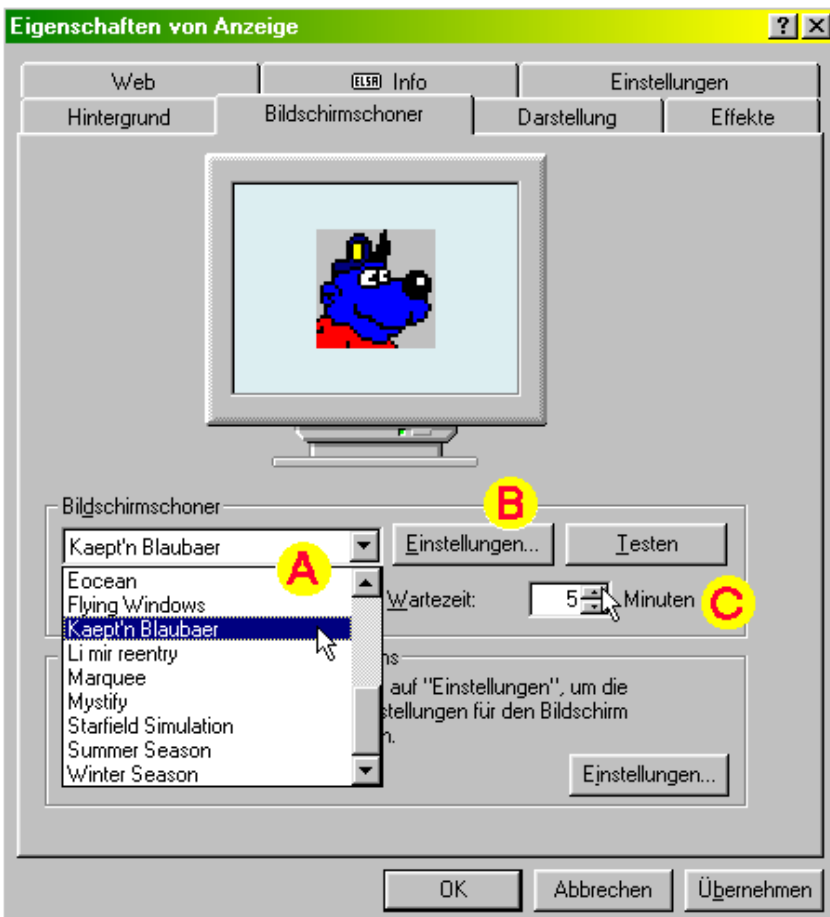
Eigenschaften von Anzeige

?
X

Web
ELSA Info
Einstellungen
Hintergrund
Bildschirmschoner
Darstellung
Effekte

Bildschirmschoner

B

Kaept'n Blaubaer

A

Einstellungen...

Testen

Eocean
Flying Windows
Kaept'n Blaubaer
Li mir reentry
Marquee
Mystify
Starfield Simulation
Summer Season
Winter Season

Wartezeit:
5
Minuten

C

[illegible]ns
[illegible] auf "Einstellungen", um die
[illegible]stellungen für den Bildschirm
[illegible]n.

Einstellungen...

OK
Abbrechen
Übernehmen